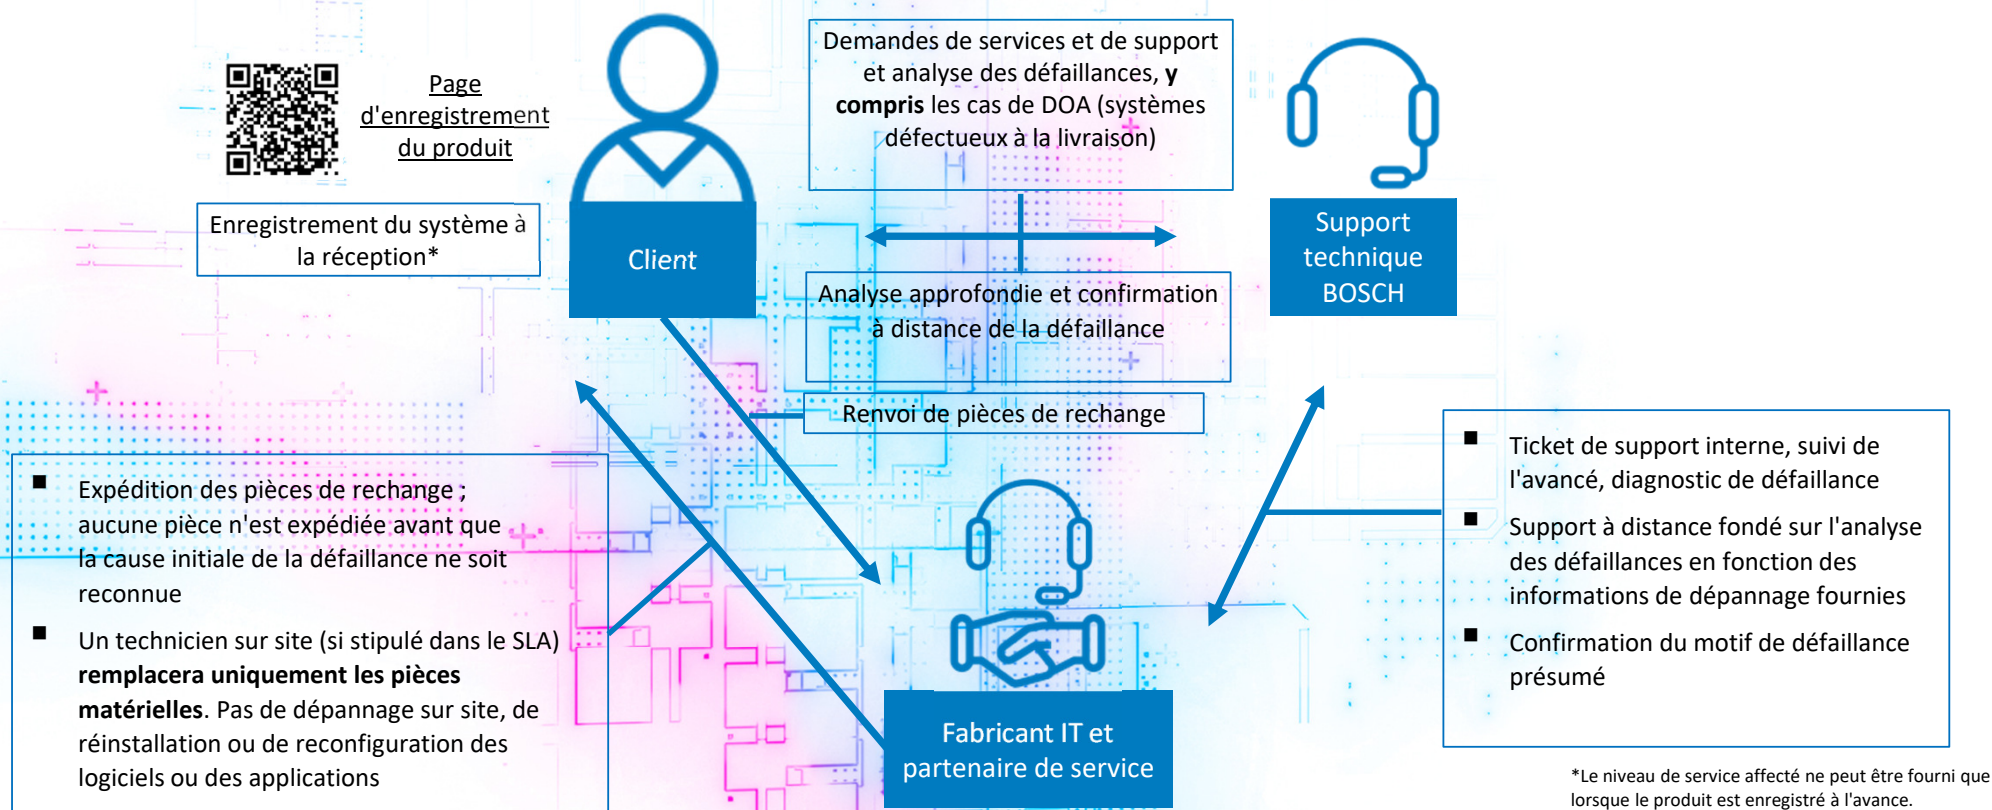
Page d'enregistrement du produit

Enregistrement du système à la réception*

Client

Demandes de services et de support et analyse des défaillances, **y compris** les cas de DOA (systèmes défectueux à la livraison)

Support technique BOSCH

Analyse approfondie et confirmation à distance de la défaillance

Renvoi de pièces de rechange

■ Expédition des pièces de rechange ; aucune pièce n'est expédiée avant que la cause initiale de la défaillance ne soit reconnue

■ Un technicien sur site (si stipulé dans le SLA) **remplacera uniquement les pièces matérielles**. Pas de dépannage sur site, de réinstallation ou de reconfiguration des logiciels ou des applications

Fabricant IT et partenaire de service

■ Ticket de support interne, suivi de l'avancé, diagnostic de défaillance

■ Support à distance fondé sur l'analyse des défaillances en fonction des informations de dépannage fournies

■ Confirmation du motif de défaillance présumé

*Le niveau de service affecté ne peut être fourni que lorsque le produit est enregistré à l'avance.